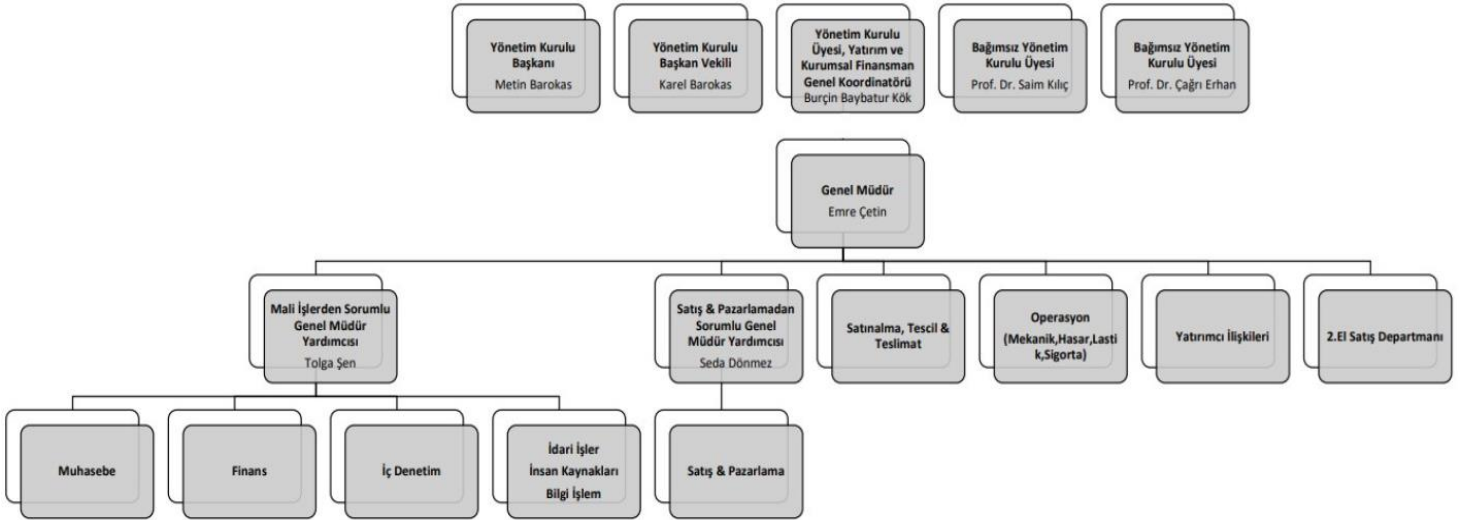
Yönetim Kurulu Başkanı
Metin Barokas

Yönetim Kurulu Başkan Vekili
Karel Barokas

Yönetim Kurulu Üyesi, Yatırım ve Kurumsal Finansman Genel Koordinatörü
Burçin Baybatur Kök

Bağımsız Yönetim Kurulu Üyesi
Prof. Dr. Saim Kılıç

Bağımsız Yönetim Kurulu Üyesi
Prof. Dr. Çağrı Erhan

Genel Müdür
Emre Çetin

Mali İşlerden Sorumlu Genel Müdür Yardımcısı
Tolga Şen

Satış & Pazarlamadan Sorumlu Genel Müdür Yardımcısı
Seda Dönmez

Satınalma, Tescil & Teslimat

Operasyon (Mekanik,Hasar,Lastik,Sigorta)

Yatırımcı İlişkileri

2.El Satış Departmanı

Muhasebe

Finans

İç Denetim

İdari İşler
İnsan Kaynakları
Bilgi İşlem

Satış & Pazarlama